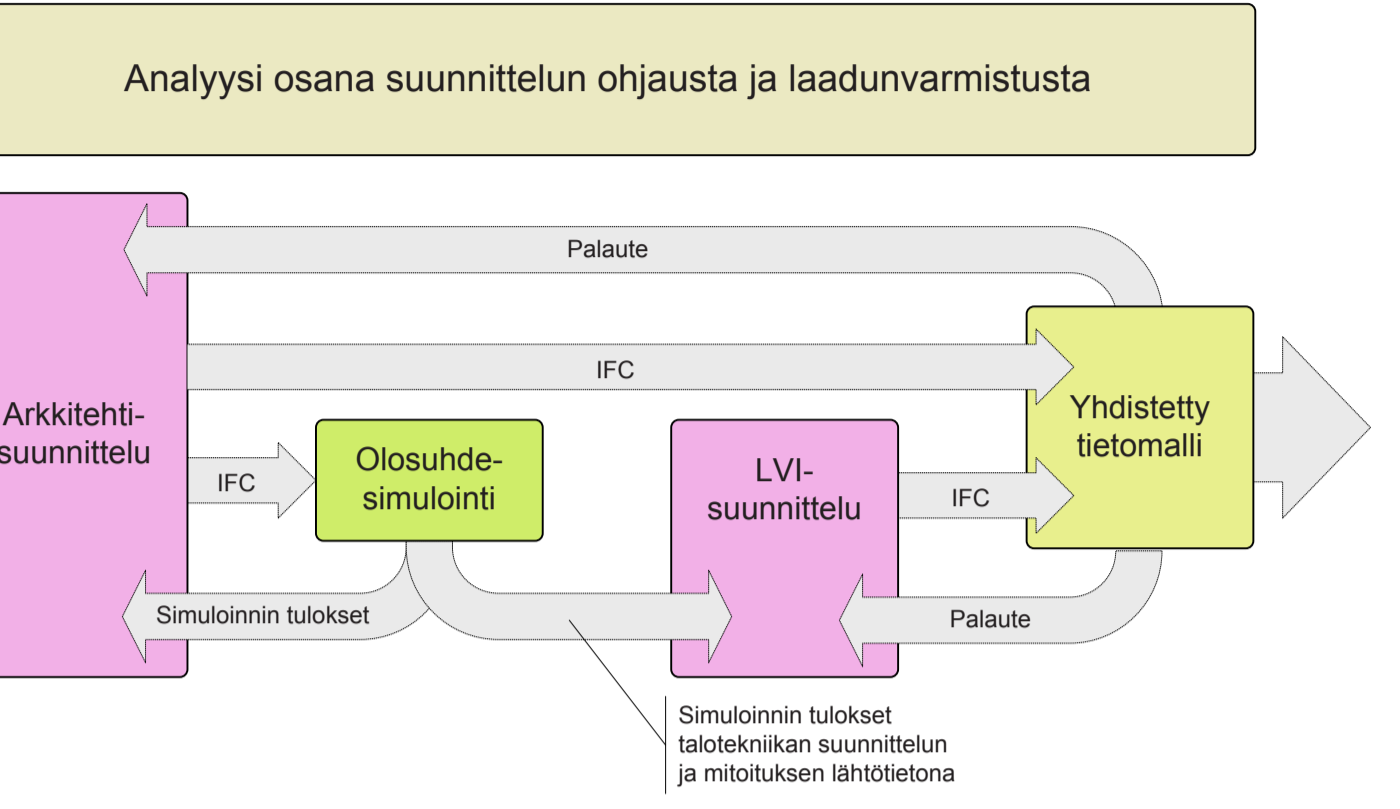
Analyysi osana suunnittelun ohjausta ja laadunvarmistusta

Palaute

IFC

Arkkitehtisuunnittelu

IFC

Olosuhdesimulointi

LVIsuunnittelu

IFC

Yhdistetty tietomalli

Simuloinnin tulokset

Palaute

Simuloinnin tulokset talotekniikan suunnittelun ja mitoituksen lähtötietona